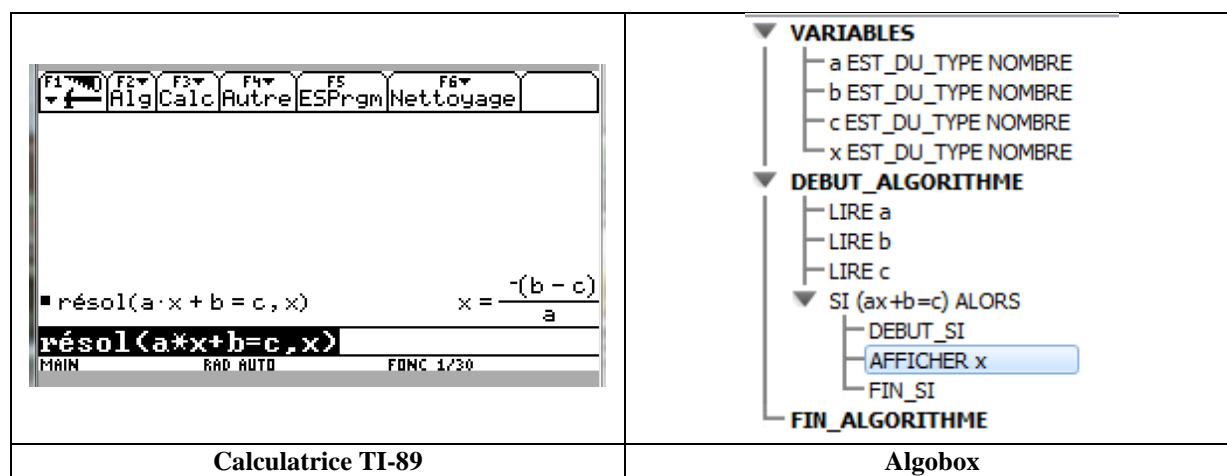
F1 F2 Alg F3 Calc F4 Autre F5 ESPrgm F6 Nettoyage

■ résol(a·x + b = c, x)   $x = \frac{-(b-c)}{a}$

résol(a*x+b=c,x)

MAIN   RAD AUTO   FONC 1/30

VARIABLES
a EST_DU_TYPE NOMBRE
b EST_DU_TYPE NOMBRE
c EST_DU_TYPE NOMBRE
x EST_DU_TYPE NOMBRE
DEBUT_ALGORITHME
LIRE a
LIRE b
LIRE c
SI (ax+b=c) ALORS
DEBUT_SI
AFFICHER x
FIN_SI
FIN_ALGORITHME

| Calculatrice TI-89 | Algobox |
|---|---|